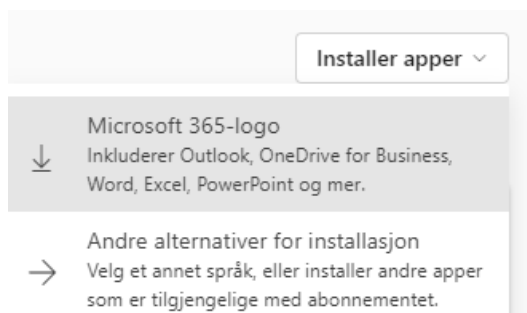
Installer apper

Microsoft 365-logo
Inkluderer Outlook, OneDrive for Business, Word, Excel, PowerPoint og mer.

Andre alternativer for installasjon
Velg et annet språk, eller installer andre apper som er tilgjengelige med abonnementet.